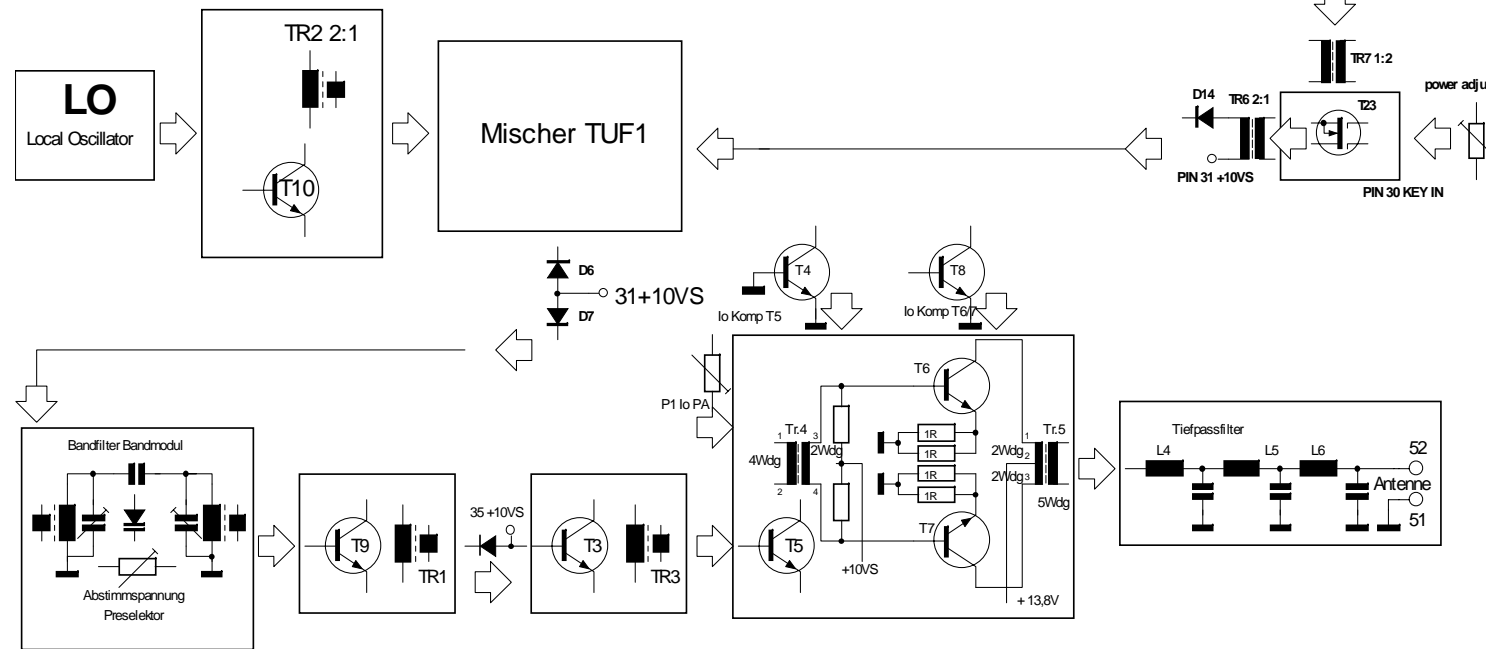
LO
Local Oscillator

TR2 2:1

T10

Mischer TUF1

TR7 1:2

D14

TR6 2:1

T23

power adju

PIN 31 +10VS

PIN 30 KEY IN

D6

31+10VS

D7

T4

Io Komp T5

T8

Io Komp T6/7

P1 Io PA

T6

Tr.4

4Wdg

2Wdg

1R
1R
1R
1R

2Wdg
2Wdg

Tr.5

5Wdg

T7

T5

+10VS

+ 13,8V

Tiefpassfilter

L4
L5
L6

52
Antenne
51

Bandfilter Bandmodul

Abstimmspannung
Preselektor

T9

TR1

35 +10VS

T3

TR3